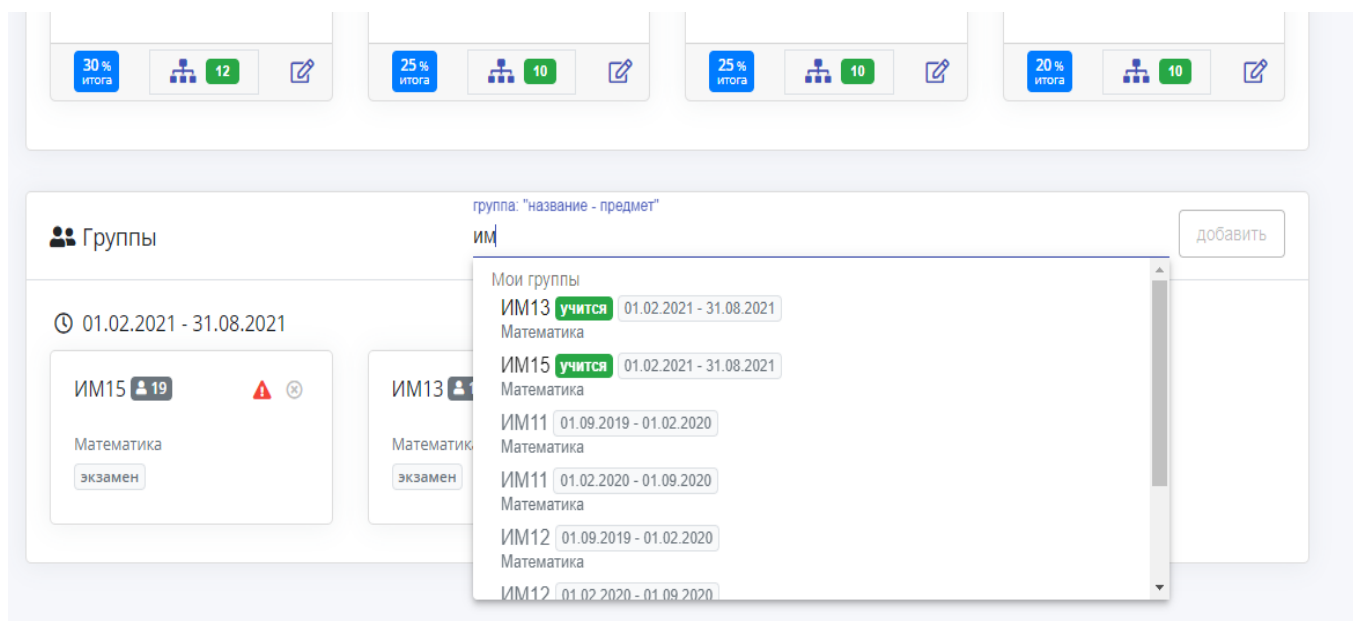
30 % итога 12

25 % итога 10

25 % итога 10

20 % итога 10

Группы

группа: "название - предмет"

им

добавить

Мои группы

ИМ13 учится 01.02.2021 - 31.08.2021
Математика

ИМ15 учится 01.02.2021 - 31.08.2021
Математика

ИМ11 01.09.2019 - 01.02.2020
Математика

ИМ11 01.02.2020 - 01.09.2020
Математика

ИМ12 01.09.2019 - 01.02.2020
Математика

ИМ12 01.02.2020 - 01.09.2020

01.02.2021 - 31.08.2021

ИМ15 19

Математика

экзамен

ИМ13 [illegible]

Математика

экзамен